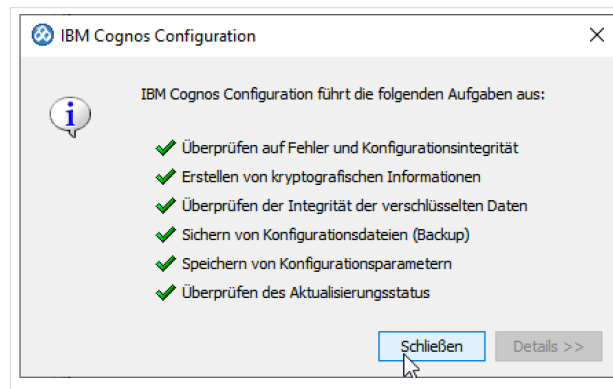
IBM Cognos Configuration

IBM Cognos Configuration führt die folgenden Aufgaben aus:

Überprüfen auf Fehler und Konfigurationsintegrität
Erstellen von kryptografischen Informationen
Überprüfen der Integrität der verschlüsselten Daten
Sichern von Konfigurationsdateien (Backup)
Speichern von Konfigurationsparametern
Überprüfen des Aktualisierungsstatus

Schließen
Details >>